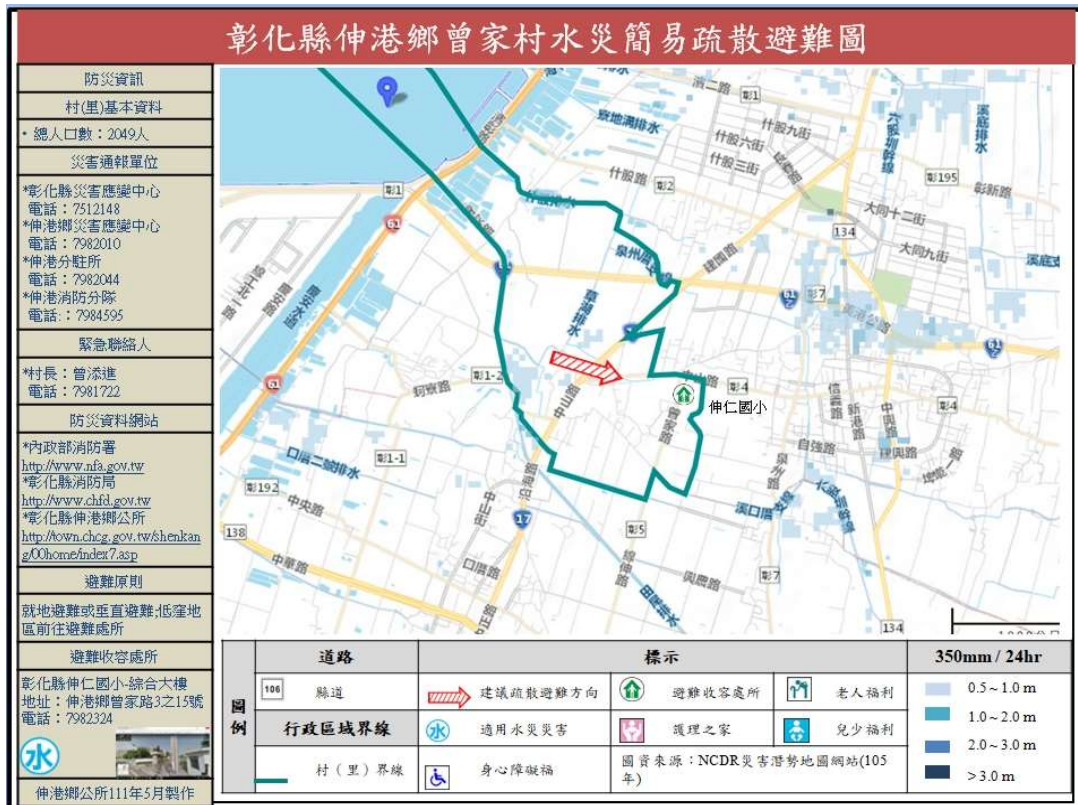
彰化縣伸港鄉曾家村水災簡易疏散避難圖

防災資訊
村(里)基本資料
• 總人口數：2049人
災害通報單位
*彰化縣災害應變中心
電話：7512148
*伸港鄉災害應變中心
電話：7982010
*伸港分駐所
電話：7982044
*伸港消防分隊
電話：7984595
緊急聯絡人
*村長：曾添進
電話：7981722
防災資料網站
*內政部消防署
http://www.nfa.gov.tw
*彰化縣消防局
http://www.chfd.gov.tw
*彰化縣伸港鄉公所
http://town.chcg.gov.tw/shenkang/00home/index7.asp
避難原則
就地避難或垂直避難;低窪地區前往避難處所
避難收容處所
彰化縣伸仁國小-綜合大樓
地址：伸港鄉曾家路3之15號
電話：7982324
伸港鄉公所111年5月製作

泉州國小 新二路 彰1 什股九街 什股六街 什股三街 什股路 彰2 六股排水 彰195 彰新路 大同十二街 134 大同九街 溪底 61 彰7 泉州排水 新港路 61 彰1-2 伸仁國小 彰4 信義路 彰4 中興路 自強路 建興路 口溪二號排水 彰1-1 彰192 中央路 溪口路 17 彰5 138 中華路 口農路 興農路 彰7 134 曾家路

圖例
道路
106 縣道
行政區域界線
村（里）界線
標示
建議疏散避難方向
避難收容處所
老人福利
適用水災災害
護理之家
兒少福利
身心障礙福
圖資來源：NCDR災害潛勢地圖網站(105年)
350mm / 24hr
0.5～1.0 m
1.0～2.0 m
2.0～3.0 m
> 3.0 m